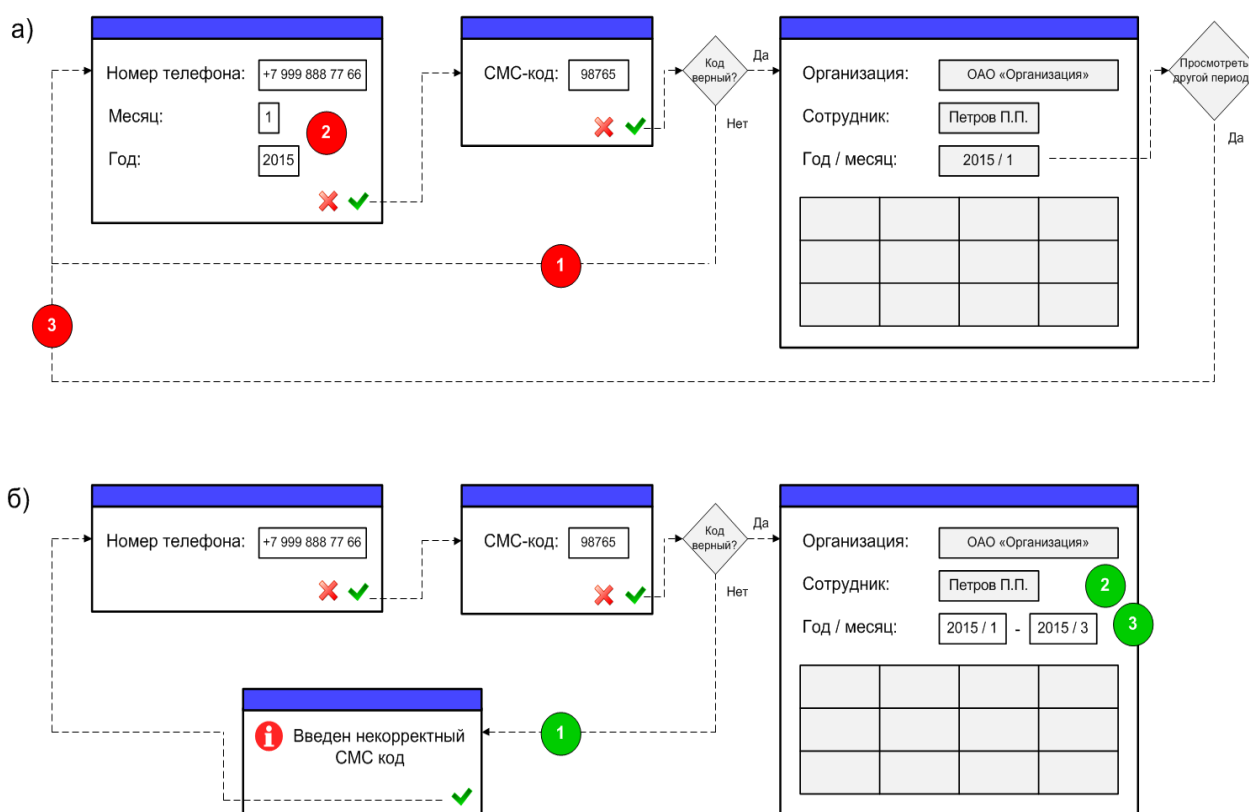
а)

Номер телефона: +7 999 888 77 66
Месяц: 1
Год: 2015
2

СМС-код: 98765

Код верный?
Да
Нет

Организация: ОАО «Организация»
Сотрудник: Петров П.П.
Год / месяц: 2015 / 1

Просмотреть другой период
Да

1
3

б)

Номер телефона: +7 999 888 77 66

СМС-код: 98765

Код верный?
Да
Нет

Организация: ОАО «Организация»
Сотрудник: Петров П.П.
2
Год / месяц: 2015 / 1 - 2015 / 3
3

1

Введен некорректный СМС код